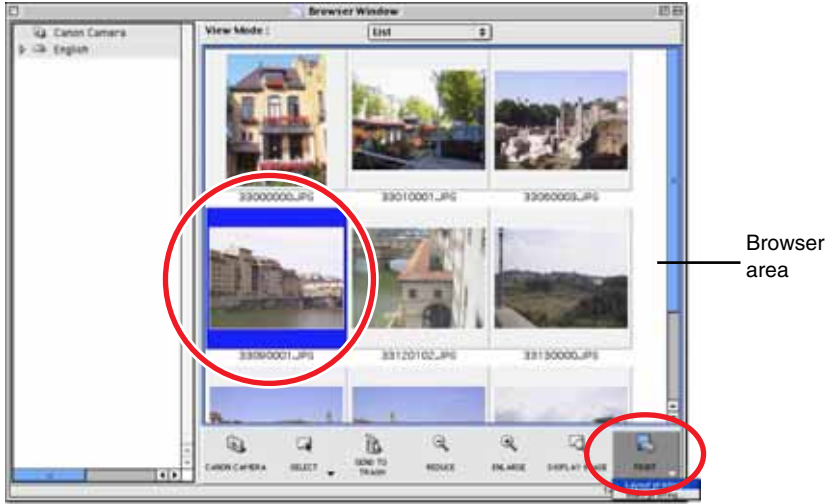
Browser Window

Canon Camera

English

View Mode :

List

33000000.JPG

33010001.JPG

33060003.JPG

33090001.JPG

33120102.JPG

33130000.JPG

CANON CAMERA

SELECT

SEND TO TRASH

REDUCE

ENLARGE

DISPLAY IMAGE

PRINT

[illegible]

Browser area